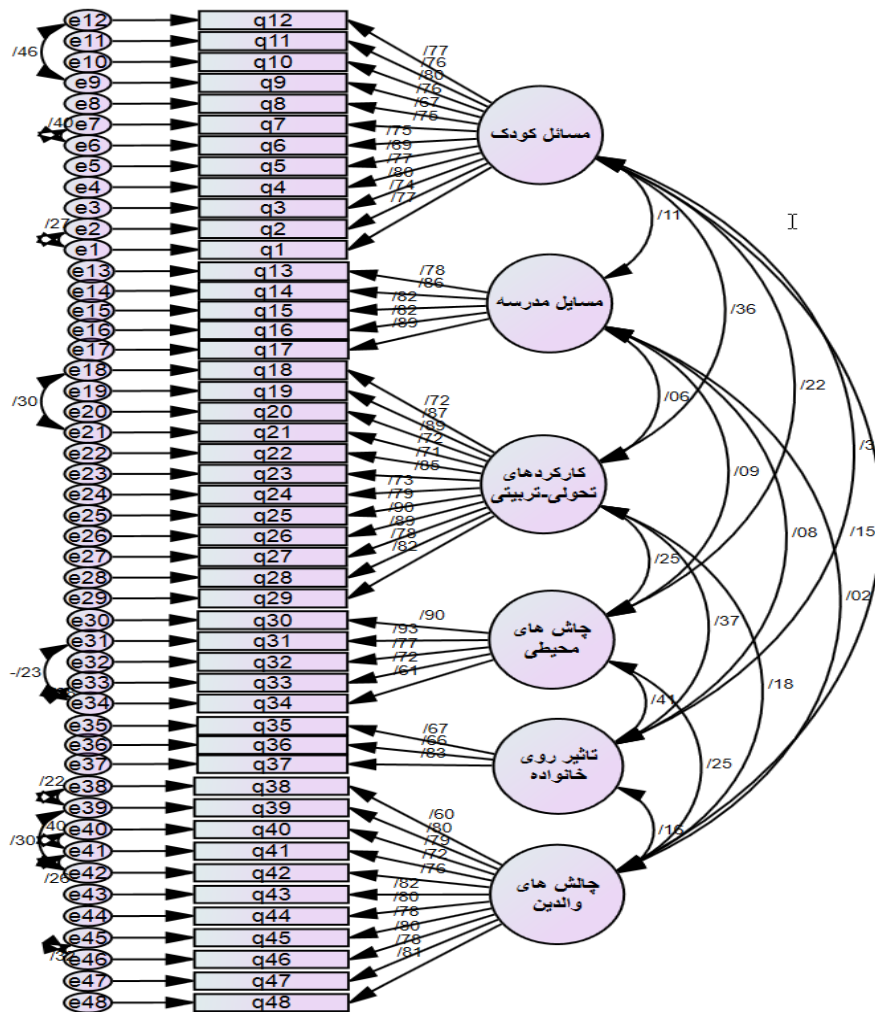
e12 q12
e11 q11
/46
e10 q10
e9 q9
e8 q8
e7 q7
/40
e6 q6
e5 q5
e4 q4
e3 q3
e2 q2
/27
e1 q1
/77
/76
/80
/76
/67
/76
/75
/69
/77
/80
/74
/77
مسائل کودک
/11
/36
/22
/3
e13 q13
e14 q14
e15 q15
e16 q16
e17 q17
/78
/86
/82
/82
/89
مسایل مدرسه
/06
/09
/08
/15
/02
e18 q18
e19 q19
/30
e20 q20
e21 q21
e22 q22
e23 q23
e24 q24
e25 q25
e26 q26
e27 q27
e28 q28
e29 q29
/72
/87
/89
/72
/71
/86
/73
/79
/90
/89
/78
/82
کارکردهای تحولی-تربیتی
/25
/37
/18
e30 q30
e31 q31
-/23
e32 q32
e33 q33
e34 q34
/90
/93
/77
/72
/61
چالش های محیطی
/41
/25
e35 q35
e36 q36
e37 q37
/67
/66
/63
تاثیر روی خانواده
/16
e38 q38
/22
e39 q39
/40
e40 q40
/30
e41 q41
/26
e42 q42
e43 q43
e44 q44
e45 q45
/3
e46 q46
e47 q47
e48 q48
/60
/80
/79
/72
/76
/82
/80
/78
/80
/78
/81
چالش های والدین